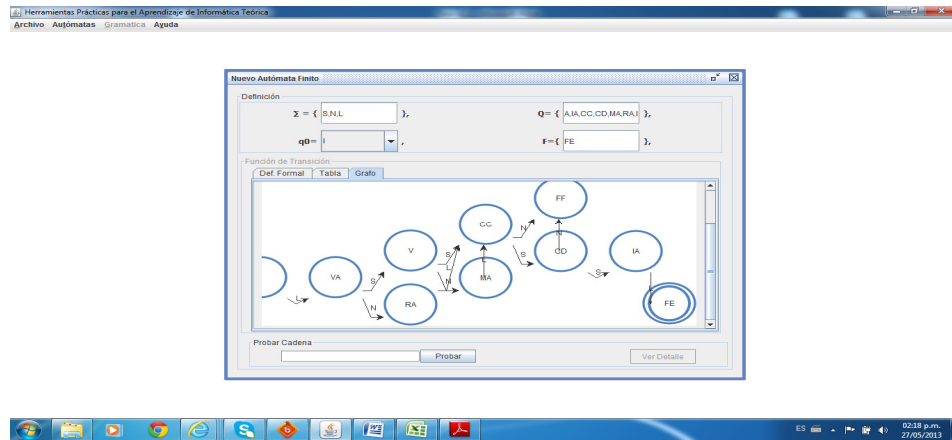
Herramientas Prácticas para el Aprendizaje de Informática Teórica

Archivo Autómatas Gramatica Ayuda

Nuevo Autómata Finito

Definición

Σ = { S,N,L },

Q= { A,IA,CC,CD,MA,RA,I },

q0= I ,

F={ FE },

Función de Transición

Def. Formal Tabla Grafo

FF

CC

N

N

V

S

S

CD

IA

S

N

VA

S

MA

L

S

L

N

RA

FE

Probar Cadena

Probar

Ver Detalle

ES

02:18 p.m.
27/05/2013